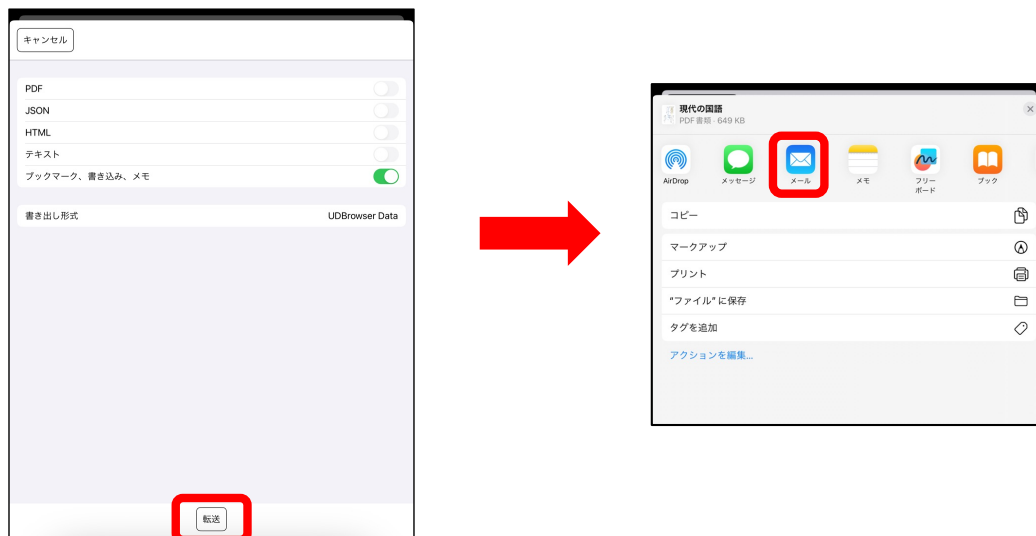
キャンセル

PDF
JSON
HTML
テキスト
ブックマーク、書き込み、メモ

書き出し形式 UDBrowser Data

転送

現代の国語
PDF書類 · 649 KB

AirDrop
メッセージ
メール
メモ
フリーボード
ブック

コピー
マークアップ
プリント
"ファイル" に保存
タグを追加
アクションを編集...